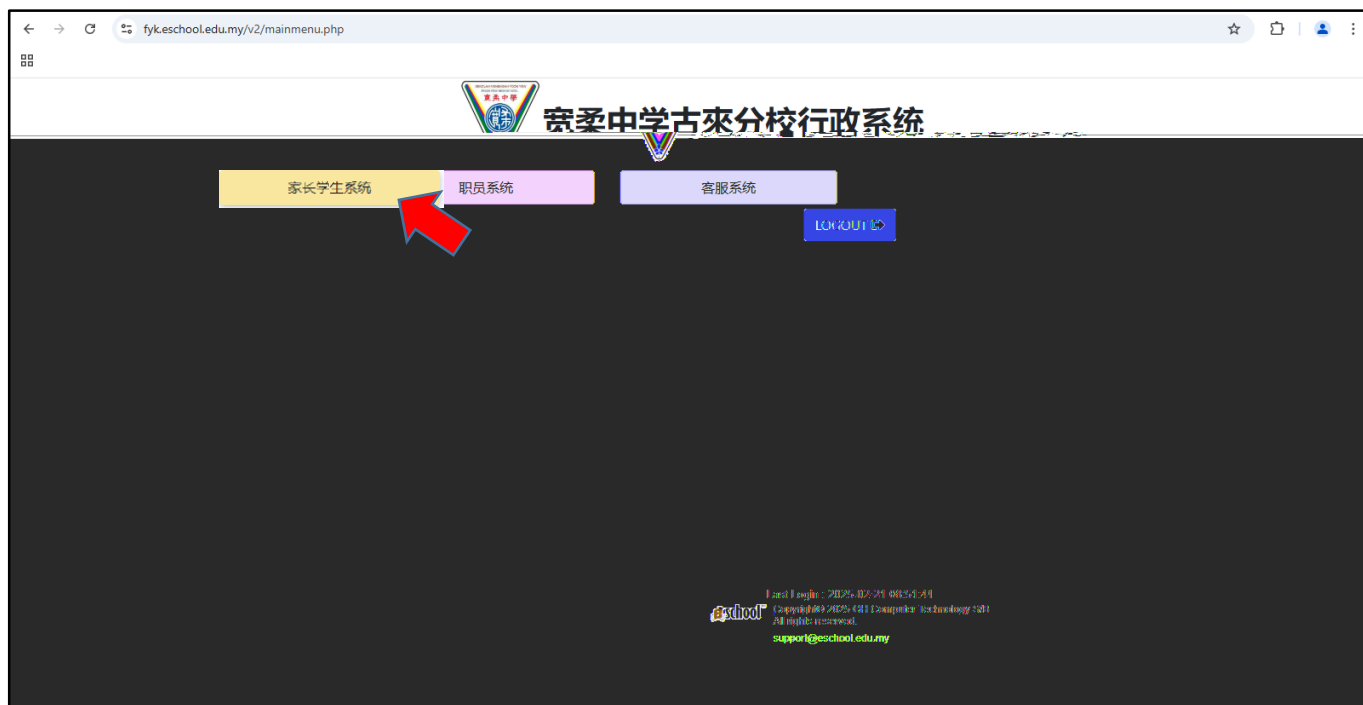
fyk.eschool.edu.my/v2/mainmenu.php

宽柔中学古來分校行政系统

家长学生系统

职员系统

客服系统

LOGOUT

Last Login : 2025-02-21 08:51:41

eschool

Copyright© 2025 GH Computer Technology SB
All rights reserved.

support@eschool.edu.my